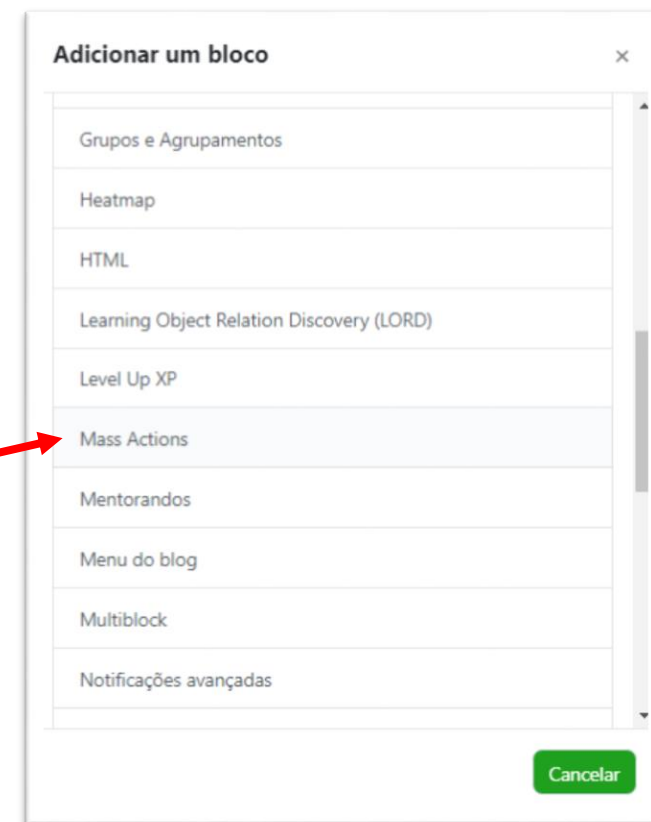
Adicionar um bloco

×

Grupos e Agrupamentos

Heatmap

HTML

Learning Object Relation Discovery (LORD)

Level Up XP

Mass Actions

Mentorandos

Menu do blog

Multiblock

Notificações avançadas

Cancelar